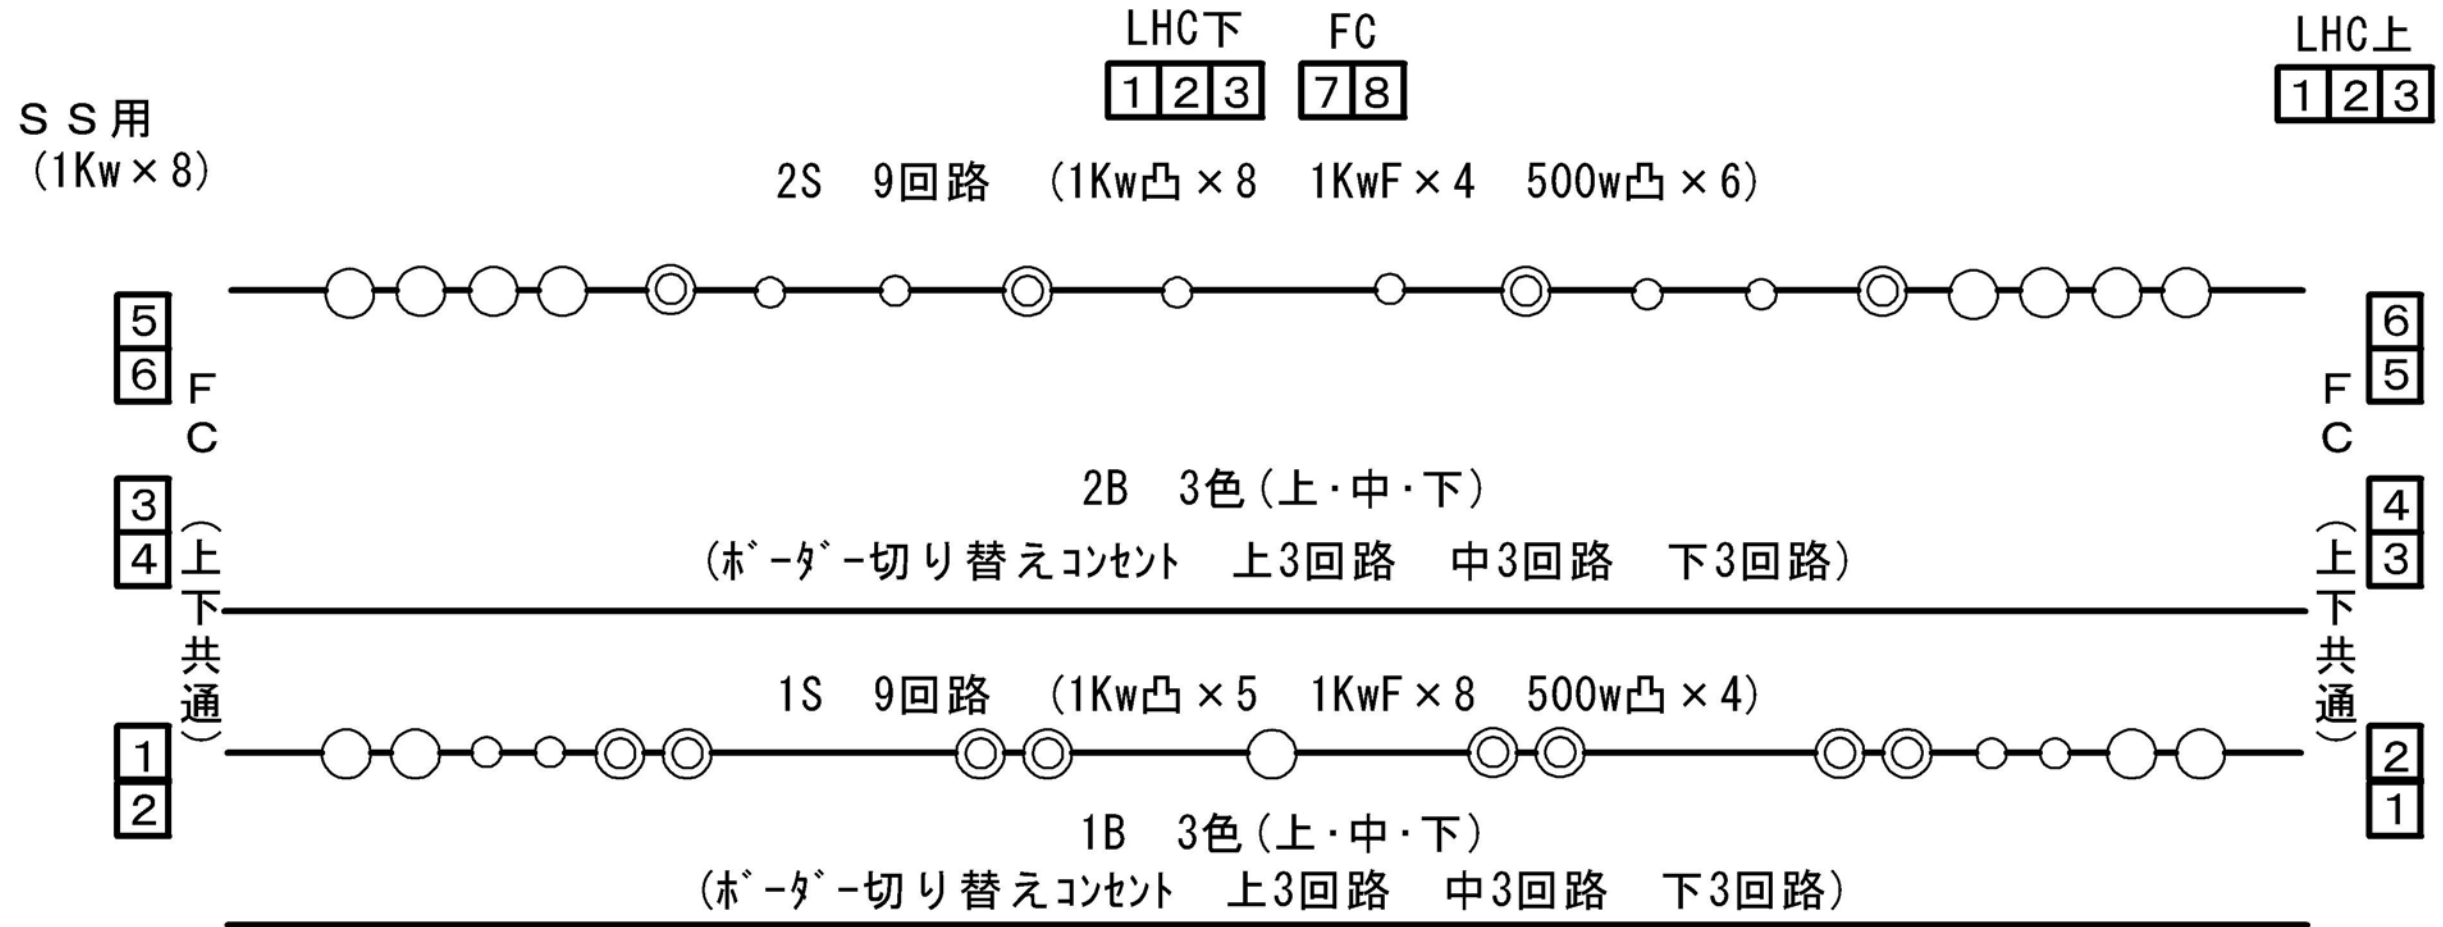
LHC下 FC LHC上

1 2 3 7 8 1 2 3

ＳＳ用
(1Kw×8)

2S 9回路 (1Kw凸×8 1KwF×4 500w凸×6)

5
6
FC
3
4
(上下共通)
1
2

6
5
FC
4
3
(上下共通)
2
1

2B 3色(上・中・下)
(ﾎﾞｰﾀﾞｰ切り替えｺﾝｾﾝﾄ 上3回路 中3回路 下3回路)

1S 9回路 (1Kw凸×5 1KwF×8 500w凸×4)

1B 3色(上・中・下)
(ﾎﾞｰﾀﾞｰ切り替えｺﾝｾﾝﾄ 上3回路 中3回路 下3回路)